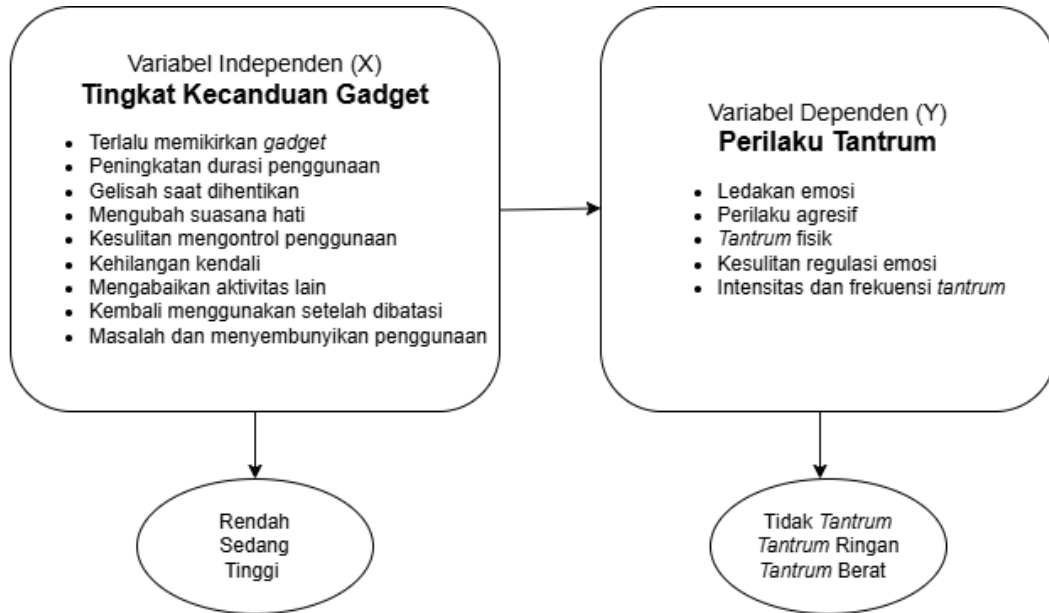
Variabel Independen (X)
**Tingkat Kecanduan Gadget**

- Terlalu memikirkan *gadget*
- Peningkatan durasi penggunaan
- Gelisah saat dihentikan
- Mengubah suasana hati
- Kesulitan mengontrol penggunaan
- Kehilangan kendali
- Mengabaikan aktivitas lain
- Kembali menggunakan setelah dibatasi
- Masalah dan menyembunyikan penggunaan

Variabel Dependen (Y)
**Perilaku Tantrum**

- Ledakan emosi
- Perilaku agresif
- *Tantrum* fisik
- Kesulitan regulasi emosi
- Intensitas dan frekuensi *tantrum*

Rendah
Sedang
Tinggi

Tidak *Tantrum*
*Tantrum* Ringan
*Tantrum* Berat